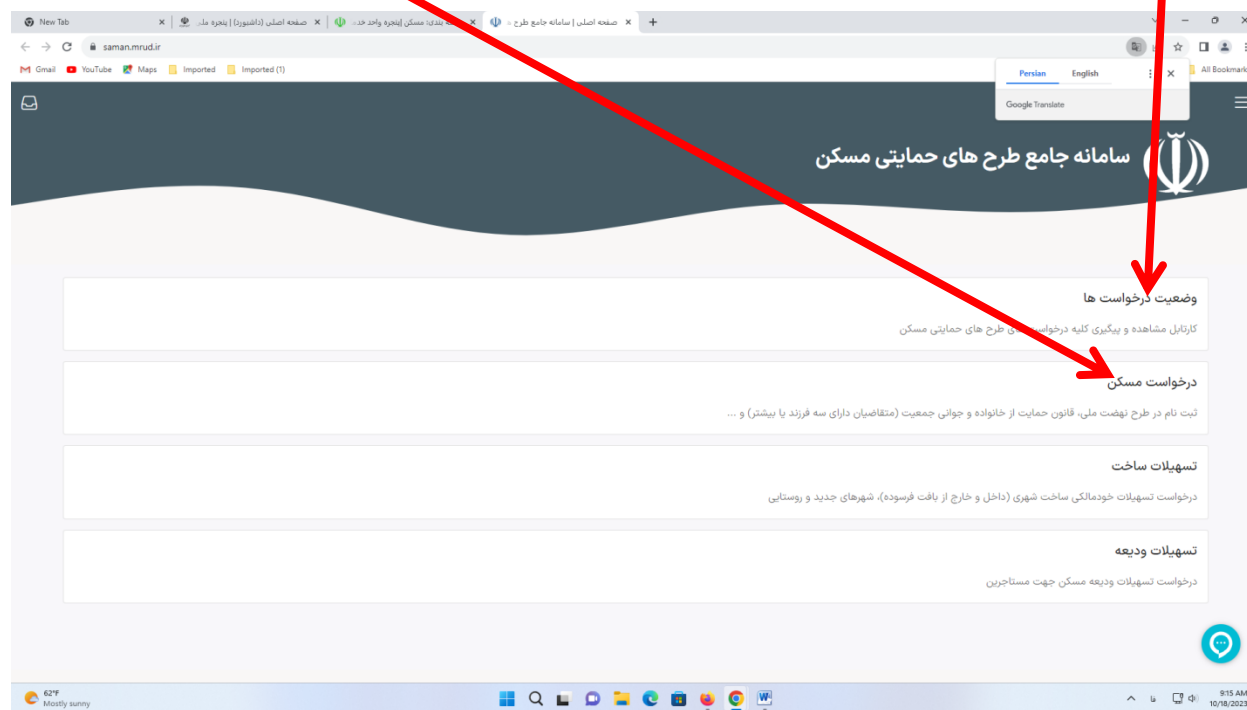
New Tab
صفحه اصلی (داشبورد) | پنجره ملی...
...بندی: مسکن (پنجره واحد خد...
صفحه اصلی | سامانه جامع طرح ...
saman.mrud.ir
Gmail YouTube Maps Imported Imported (1)
All Bookmarks
Persian English
Google Translate

سامانه جامع طرح های حمایتی مسکن

وضعیت درخواست ها
کارتابل مشاهده و پیگیری کلیه درخواست های طرح های حمایتی مسکن

درخواست مسکن
ثبت نام در طرح نهضت ملی، قانون حمایت از خانواده و جوانی جمعیت (متقاضیان دارای سه فرزند یا بیشتر) و ...

تسهیلات ساخت
درخواست تسهیلات خودمالکی ساخت شهری (داخل و خارج از بافت فرسوده)، شهرهای جدید و روستایی

تسهیلات ودیعه
درخواست تسهیلات ودیعه مسکن جهت مستاجرین

62°F
Mostly sunny
9:15 AM
10/18/2023